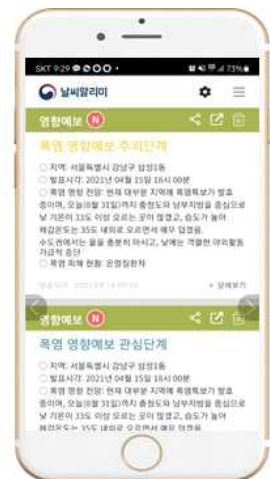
SKT 9:29 ● ✉ ⊙ ⊙ ⊙ •

날씨알리미

영향예보 N

폭염 영향예보 주의단계

○ 지역: 서울특별시 강남구 삼성1동

○ 발표시각: 2021년 04월 15일 18시 00분

○ 폭염 영향 전망: 현재 대부분 지역에 폭염특보가 발효 중이며, 오늘(8월 31일)까지 충청도와 남부지방을 중심으로 낮 기온이 33도 이상 오르는 곳이 많겠고, 습도가 높아 체감온도는 35도 내외로 오르면서 매우 덥겠음.

수도권에서는 물을 충분히 마시고, 낮에는 격렬한 야외활동 가급적 중단

○ 폭염 피해 현황: 온열질환자

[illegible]

+ 상세보기

영향예보 N

폭염 영향예보 관심단계

○ 지역: 서울특별시 강남구 삼성1동

○ 발표시각: 2021년 04월 15일 18시 00분

○ 폭염 영향 전망: 현재 대부분 지역에 폭염특보가 발효 중이며, 오늘(8월 31일)까지 충청도와 남부지방을 중심으로 낮 기온이 33도 이상 오르는 곳이 많겠고, 습도가 높아 체감온도는 35도 내외로 오르면서 매우 덥겠음.